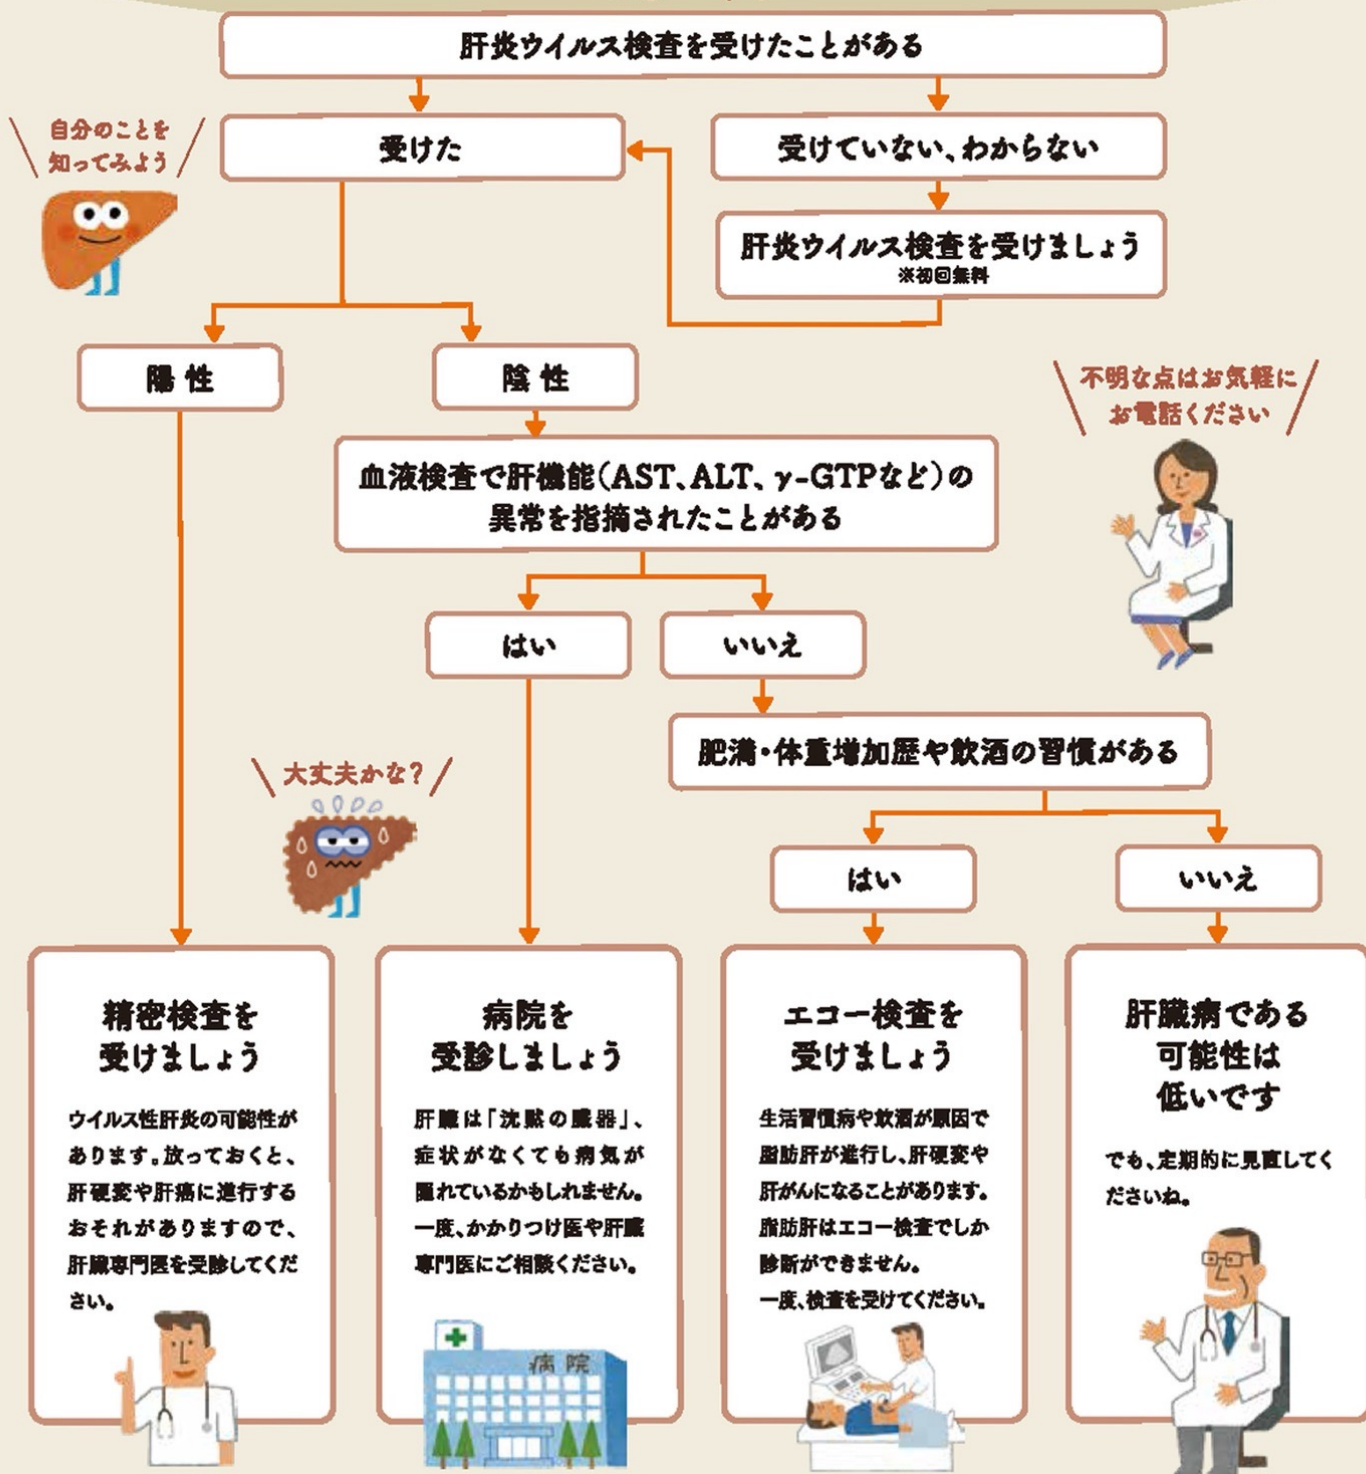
肝炎ウイルス検査を受けたことがある

自分のことを知ってみよう

受けた

受けていない、わからない

肝炎ウイルス検査を受けましょう
※初回無料

陽性

陰性

不明な点はお気軽にお電話ください

血液検査で肝機能（AST、ALT、γ-GTPなど）の異常を指摘されたことがある

はい

いいえ

肥満・体重増加歴や飲酒の習慣がある

大丈夫かな？

はい

いいえ

精密検査を受けましょう

ウイルス性肝炎の可能性があります。放っておくと、肝硬変や肝癌に進行するおそれがありますので、肝臓専門医を受診してください。

病院を受診しましょう

肝臓は「沈黙の臓器」、症状がなくても病気が隠れているかもしれません。一度、かかりつけ医や肝臓専門医にご相談ください。

病院

エコー検査を受けましょう

生活習慣病や飲酒が原因で脂肪肝が進行し、肝硬変や肝がんになることがあります。脂肪肝はエコー検査でしか診断ができません。一度、検査を受けてください。

肝臓病である可能性は低いです

でも、定期的に見直してくださいね。